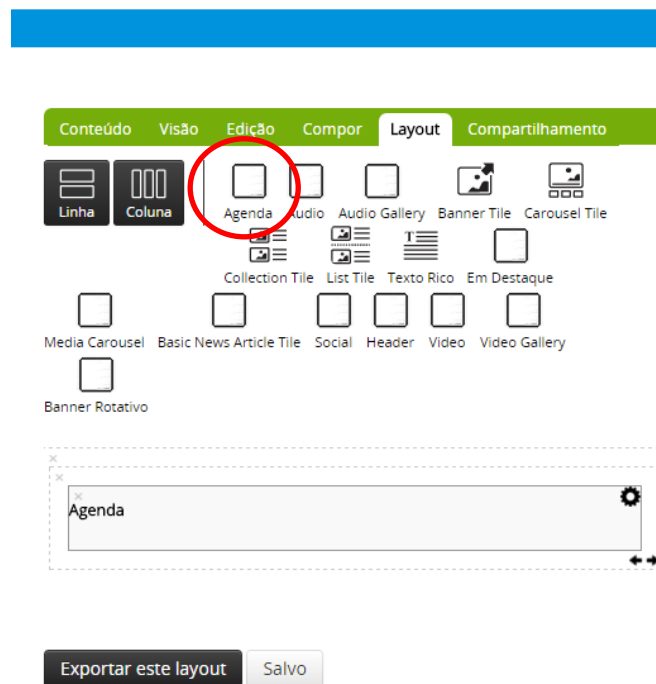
Conteúdo Visão Edição Compor Layout Compartilhamento

Linha Coluna

Agenda Audio Audio Gallery Banner Tile Carousel Tile

Collection Tile List Tile Texto Rico Em Destaque

Media Carousel Basic News Article Tile Social Header Video Video Gallery

Banner Rotativo

Agenda

Exportar este layout Salvo